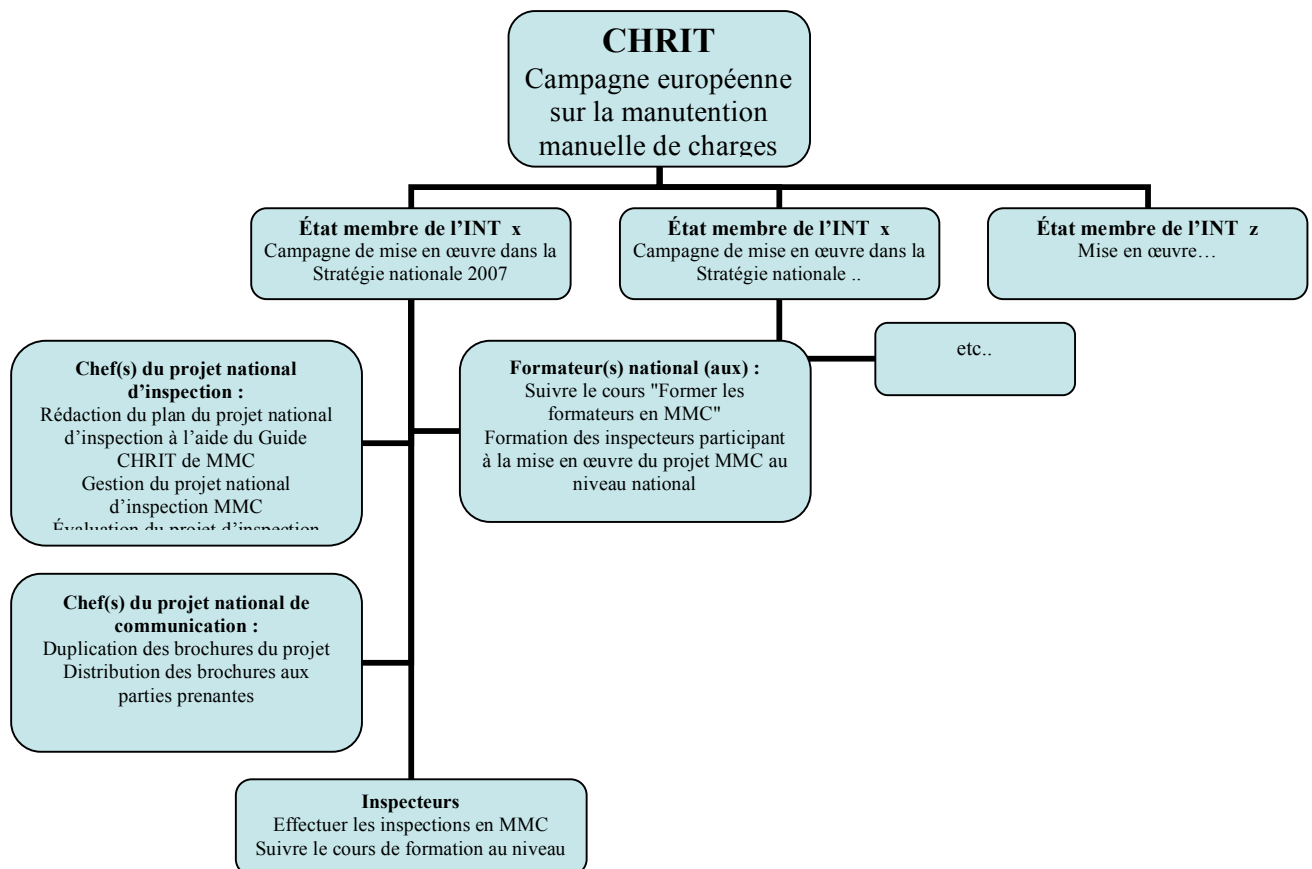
**CHRIT**
Campagne européenne sur la manutention manuelle de charges

**État membre de l'INT x**
Campagne de mise en œuvre dans la Stratégie nationale 2007

**État membre de l'INT x**
Campagne de mise en œuvre dans la Stratégie nationale ..

**État membre de l'INT z**
Mise en œuvre…

**Chef(s) du projet national d'inspection :**
Rédaction du plan du projet national d'inspection à l'aide du Guide CHRIT de MMC
Gestion du projet national d'inspection MMC
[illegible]

**Formateur(s) national (aux) :**
Suivre le cours "Former les formateurs en MMC"
Formation des inspecteurs participant à la mise en œuvre du projet MMC au niveau national

etc..

**Chef(s) du projet national de communication :**
Duplication des brochures du projet
Distribution des brochures aux parties prenantes

**Inspecteurs**
Effectuer les inspections en MMC
Suivre le cours de formation au niveau